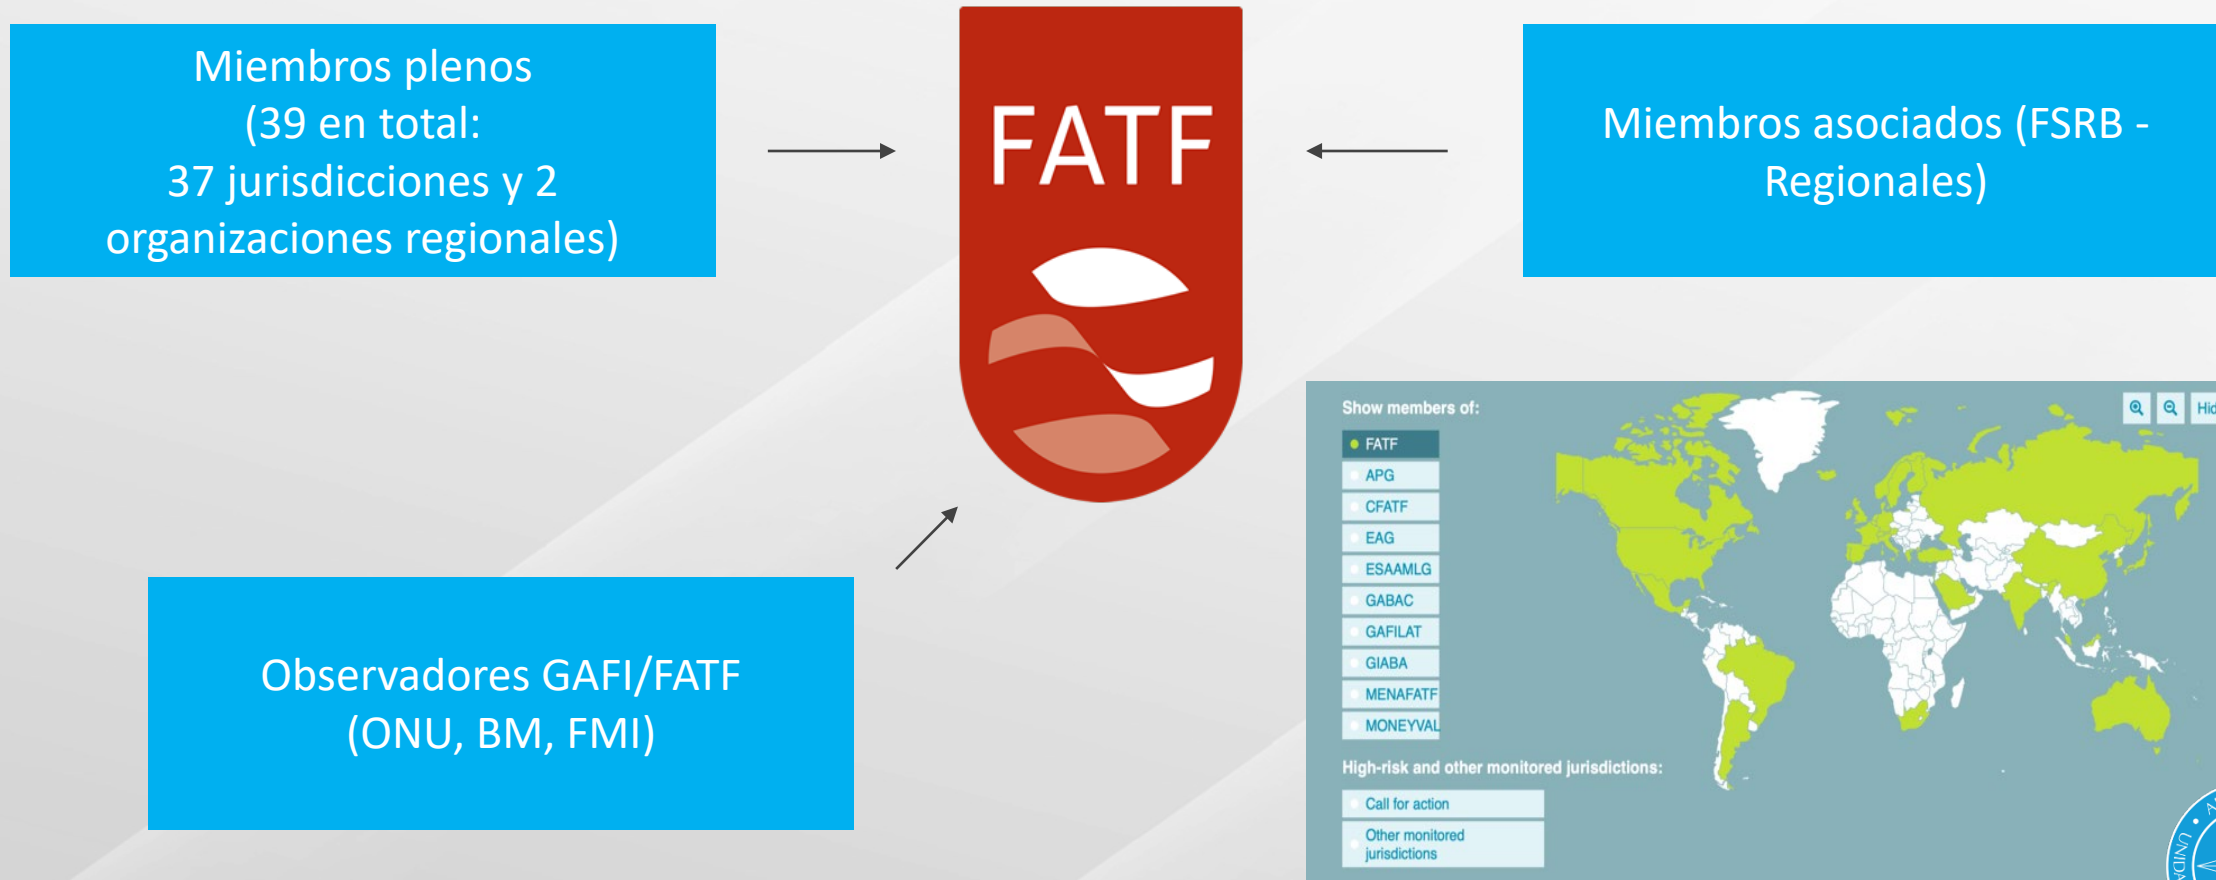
Miembros plenos
(39 en total:
37 jurisdicciones y 2 organizaciones regionales)

FATF

Miembros asociados (FSRB - Regionales)

Observadores GAFI/FATF
(ONU, BM, FMI)

Show members of:

FATF
APG
CFATF
EAG
ESAAMLG
GABAC
GAFILAT
GIABA
MENAFATF
MONEYVAL

High-risk and other monitored jurisdictions:

Call for action
Other monitored jurisdictions

Hid